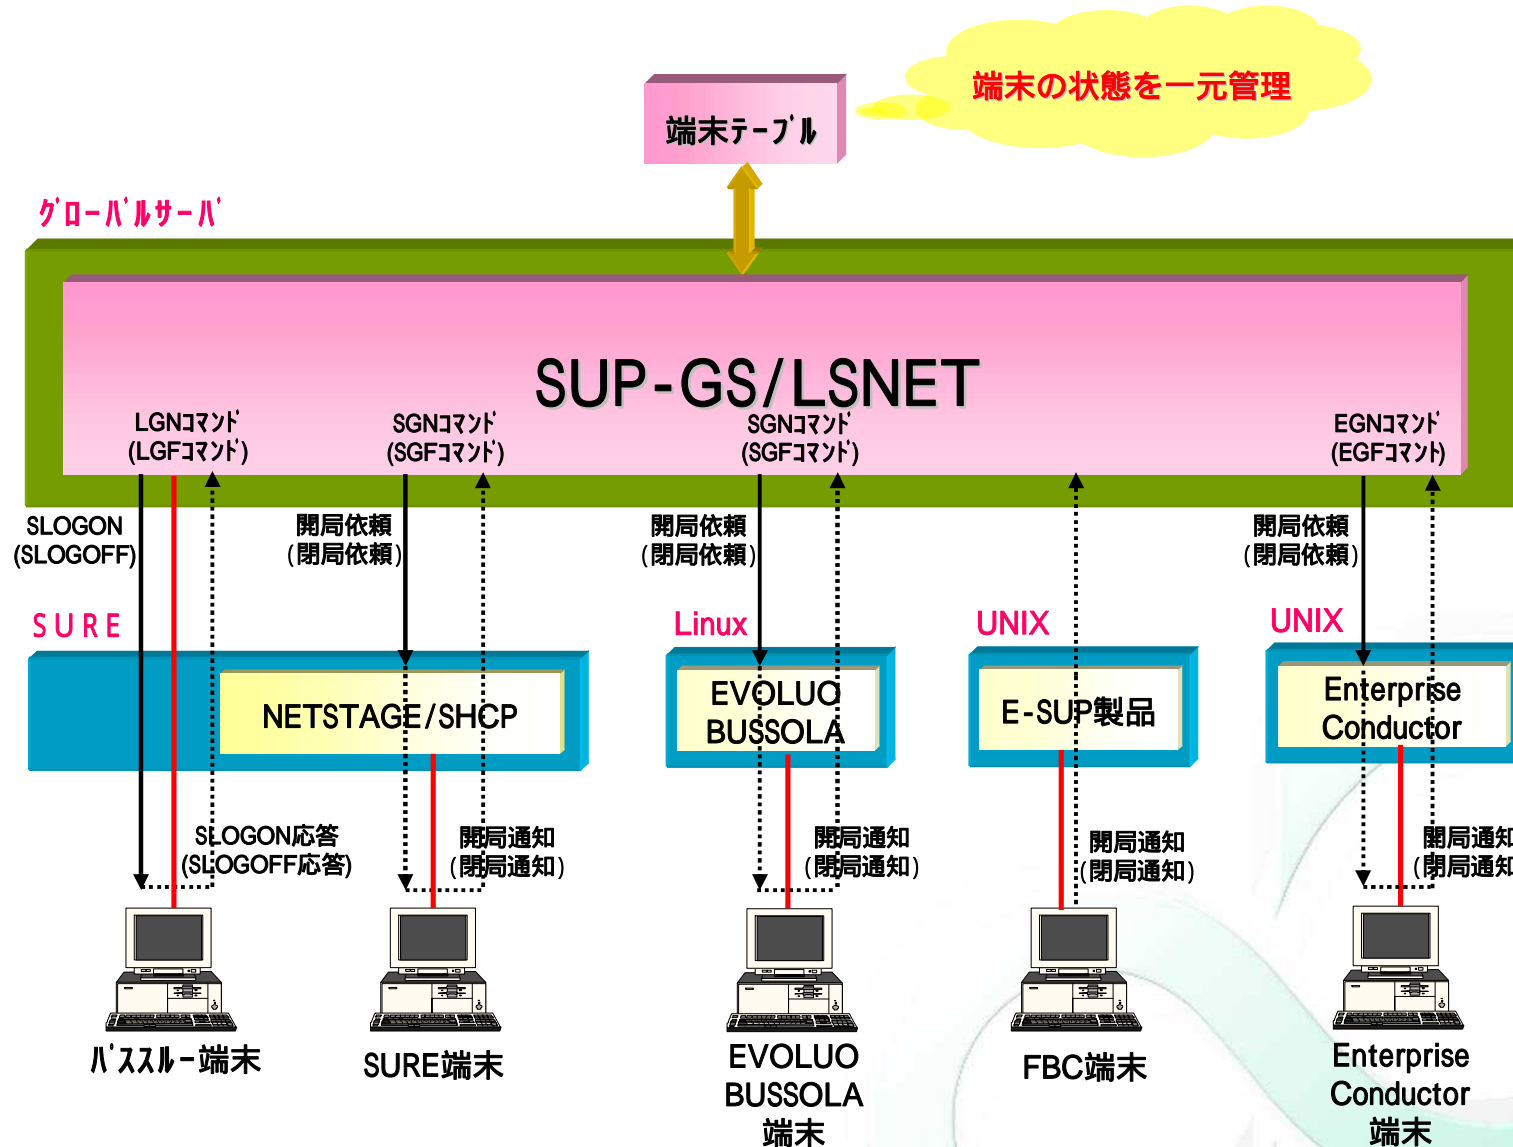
端末テーブル

端末の状態を一元管理

ｸﾞﾛｰﾊﾞﾙｻｰﾊﾞ

SUP-GS/LSNET

LGNｺﾏﾝﾄﾞ
(LGFｺﾏﾝﾄﾞ)

SGNｺﾏﾝﾄﾞ
(SGFｺﾏﾝﾄﾞ)

SGNｺﾏﾝﾄﾞ
(SGFｺﾏﾝﾄﾞ)

EGNｺﾏﾝﾄﾞ
(EGFｺﾏﾝﾄﾞ)

SLOGON
(SLOGOFF)

開局依頼
(閉局依頼)

開局依頼
(閉局依頼)

開局依頼
(閉局依頼)

SURE

NETSTAGE/SHCP

Linux

EVOLUO
BUSSOLA

UNIX

E-SUP製品

UNIX

Enterprise
Conductor

SLOGON応答
(SLOGOFF応答)

開局通知
(閉局通知)

開局通知
(閉局通知)

開局通知
(閉局通知)

開局通知
(閉局通知

ﾊﾟｽｽﾙｰ端末

SURE端末

EVOLUO
BUSSOLA
端末

FBC端末

Enterprise
Conductor
端末